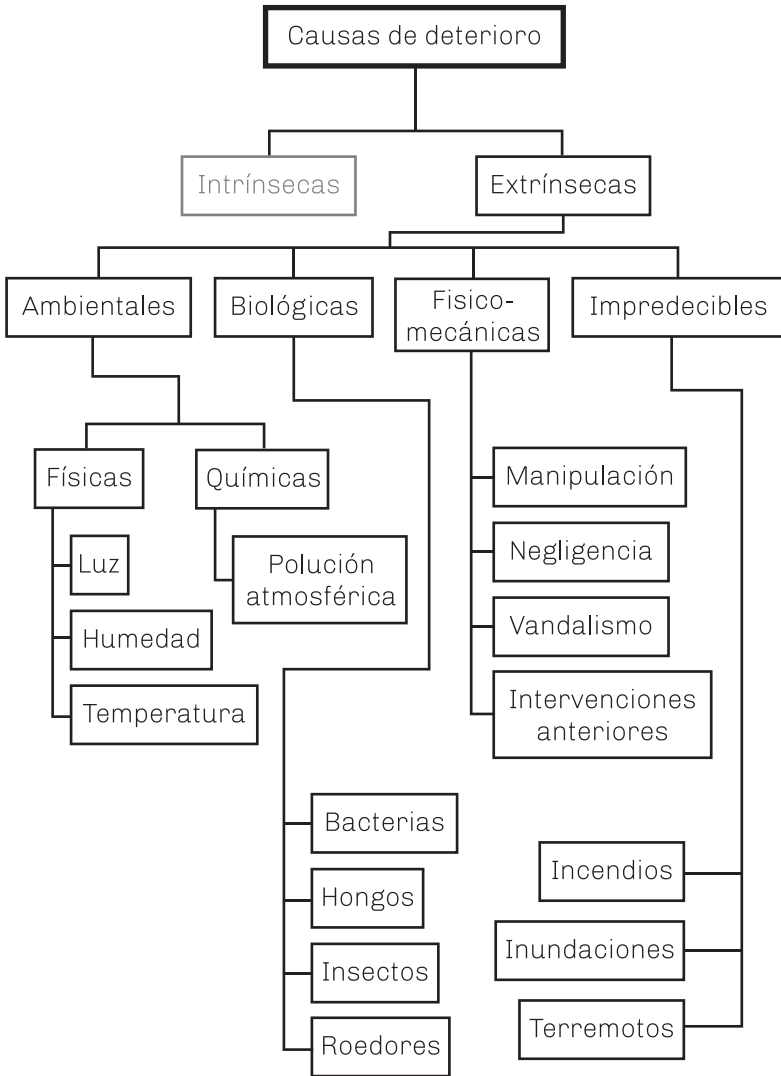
Causas de deterioro

Intrínsecas

Extrínsecas

Ambientales

Biológicas

Fisico-mecánicas

Impredecibles

Físicas

Químicas

Luz

Humedad

Temperatura

Polución atmosférica

Manipulación

Negligencia

Vandalismo

Intervenciones anteriores

Bacterias

Hongos

Insectos

Roedores

Incendios

Inundaciones

Terremotos